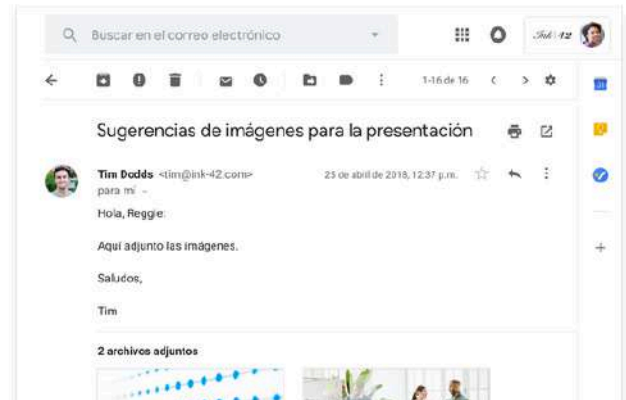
Buscar en el correo electrónico

Ink 42

1-16 de 16

Sugerencias de imágenes para la presentación

Tim Dodds <tim@ink-42.com>
para mí

25 de abril de 2018, 12:37 p.m.

Hola, Reggie:

Aquí adjunto las imágenes.

Saludos,

Tim

2 archivos adjuntos